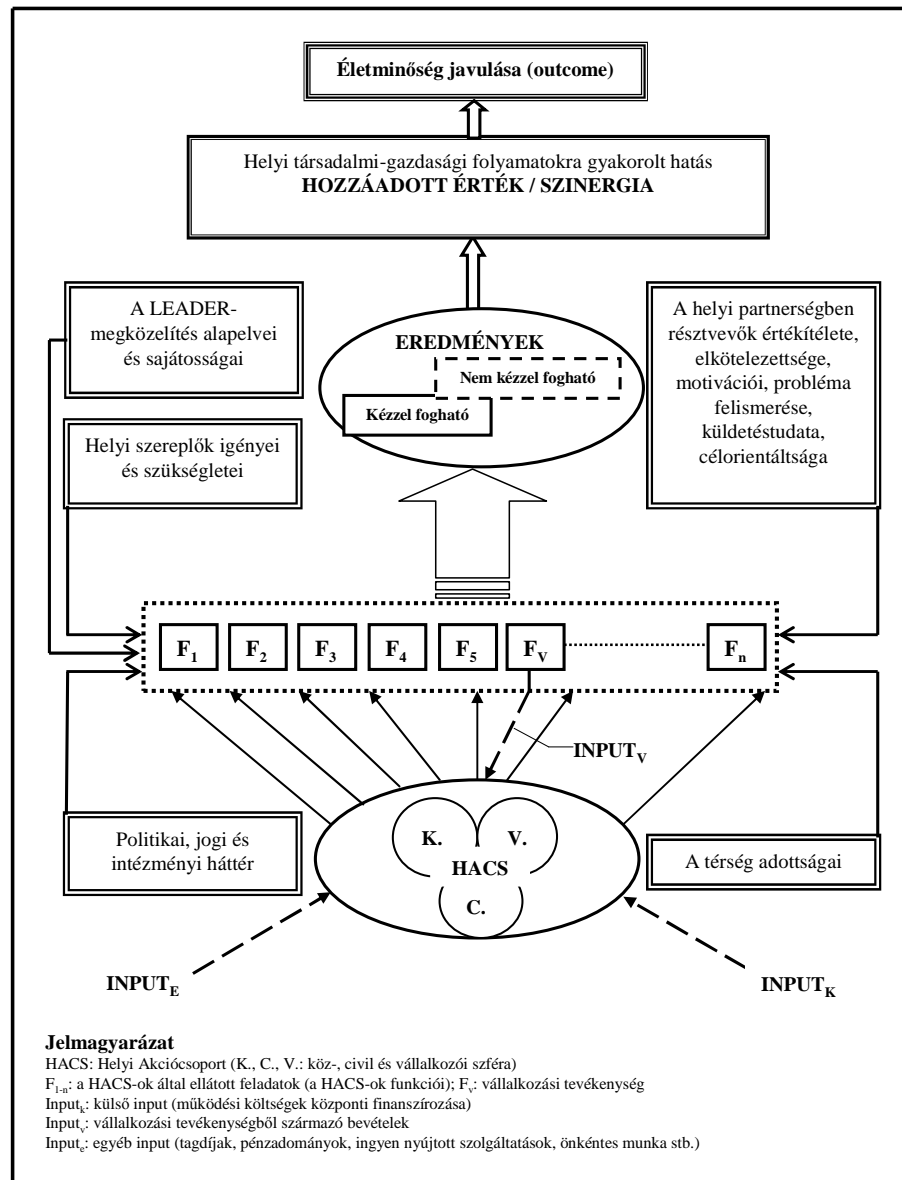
Életminőség javulása (outcome)

Helyi társadalmi-gazdasági folyamatokra gyakorolt hatás
HOZZÁADOTT ÉRTÉK / SZINERGIA

A LEADER-megközelítés alapelvei és sajátosságai

EREDMÉNYEK

Nem kézzel fogható

Kézzel fogható

A helyi partnerségben résztvevők értékítélete, elkötelezettsége, motivációi, probléma felismerése, küldetéstudata, célorientáltsága

Helyi szereplők igényei és szükségletei

$F_1$ $F_2$ $F_3$ $F_4$ $F_5$ $F_V$ $F_n$

$INPUT_V$

Politikai, jogi és intézményi háttér

K. V. HACS C.

A térség adottságai

$INPUT_E$

$INPUT_K$

Jelmagyarázat
HACS: Helyi Akciócsoport (K., C., V.: köz-, civil és vállalkozói szféra)
$F_{1-n}$: a HACS-ok által ellátott feladatok (a HACS-ok funkciói); $F_v$: vállalkozási tevékenység
$Input_k$: külső input (működési költségek központi finanszírozása)
$Input_v$: vállalkozási tevékenységből származó bevételek
$Input_e$: egyéb input (tagdíjak, pénzadományok, ingyen nyújtott szolgáltatások, önkéntes munka stb.)